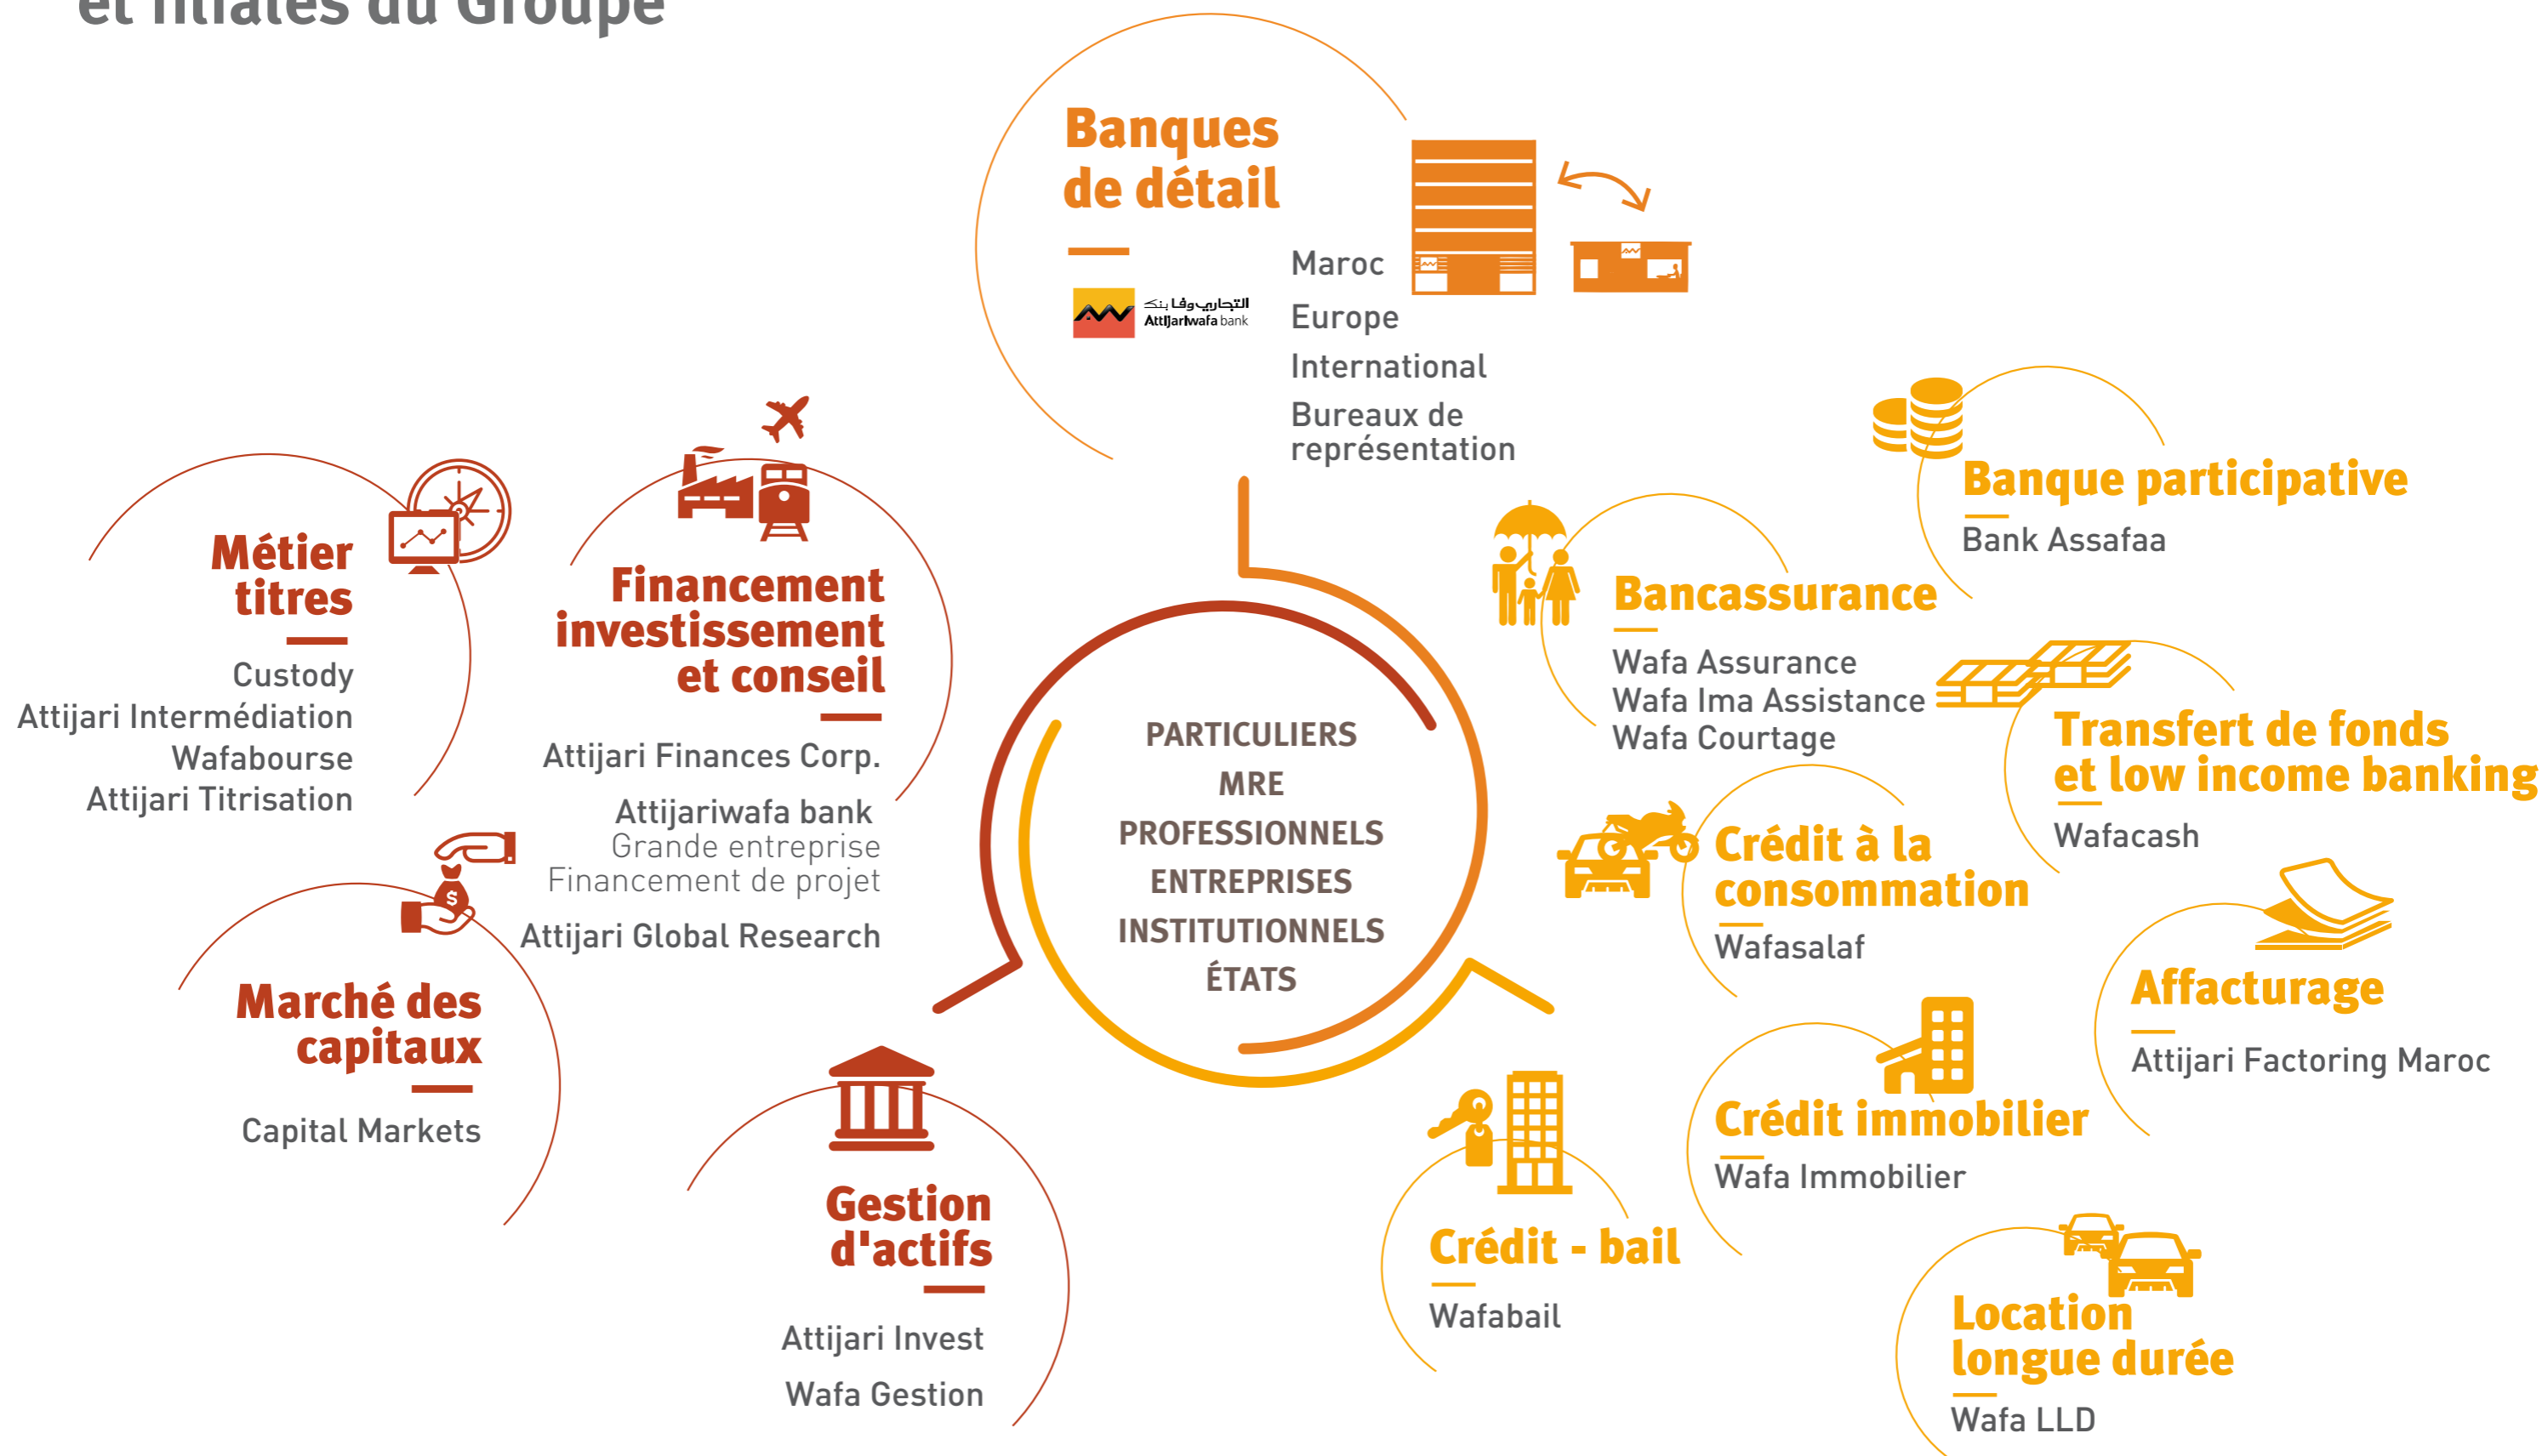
et filiales du Groupe

Banques de détail

التجاري وفا بنك Attijariwafa bank

Maroc
Europe
International
Bureaux de représentation

Banque participative
Bank Assafaa

Bancassurance
Wafa Assurance
Wafa Ima Assistance
Wafa Courtage

Transfert de fonds et low income banking
Wafacash

Crédit à la consommation
Wafasalaf

Affacturage
Attijari Factoring Maroc

Crédit immobilier
Wafa Immobilier

Crédit - bail
Wafabail

Location longue durée
Wafa LLD

Métier titres
Custody
Attijari Intermédiation
Wafabourse
Attijari Titrisation

Financement investissement et conseil
Attijari Finances Corp.
Attijariwafa bank
Grande entreprise
Financement de projet
Attijari Global Research

Marché des capitaux
Capital Markets

Gestion d'actifs
Attijari Invest
Wafa Gestion

PARTICULIERS
MRE
PROFESSIONNELS
ENTREPRISES
INSTITUTIONNELS
ÉTATS